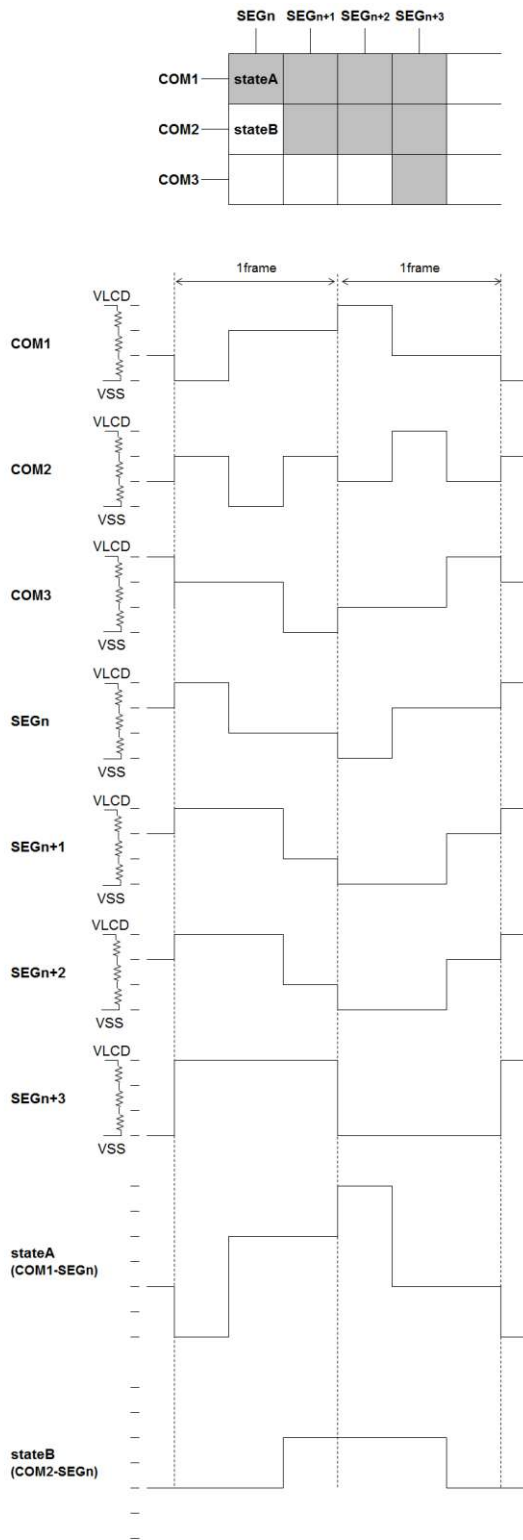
SEGn SEGn+1 SEGn+2 SEGn+3

COM1 stateA

COM2 stateB

COM3

1frame 1frame

VLCD
COM1
VSS

VLCD
COM2
VSS

VLCD
COM3
VSS

VLCD
SEGn
VSS

VLCD
SEGn+1
VSS

VLCD
SEGn+2
VSS

VLCD
SEGn+3
VSS

stateA
(COM1-SEGn)

stateB
(COM2-SEGn)